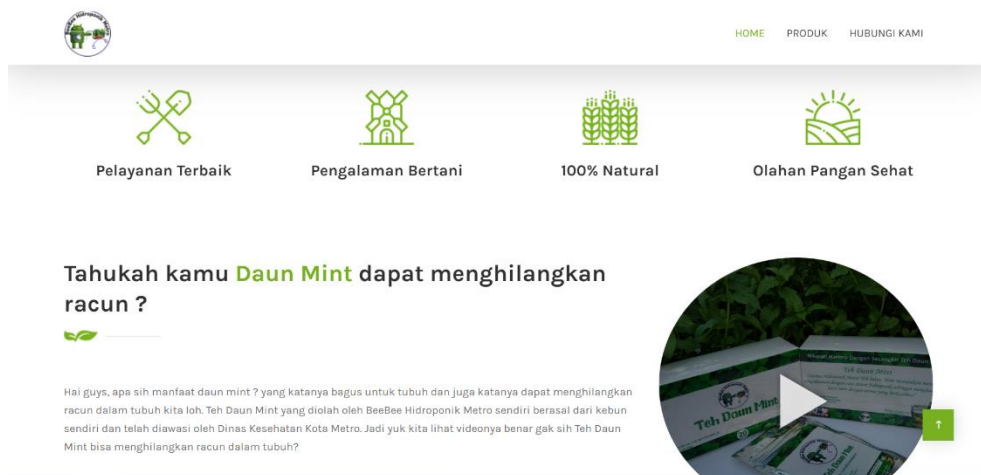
HOME PRODUK HUBUNGI KAMI

Pelayanan Terbaik

Pengalaman Bertani

100% Natural

Olahan Pangan Sehat

Tahukah kamu Daun Mint dapat menghilangkan racun ?

Hai guys, apa sih manfaat daun mint ? yang katanya bagus untuk tubuh dan juga katanya dapat menghilangkan racun dalam tubuh kita loh. Teh Daun Mint yang diolah oleh BeeBee Hidroponik Metro sendiri berasal dari kebun sendiri dan telah diawasi oleh Dinas Kesehatan Kota Metro. Jadi yuk kita lihat videonya benar gak sih Teh Daun Mint bisa menghilangkan racun dalam tubuh?

Teh Daun Mint

Teh Daun Mint